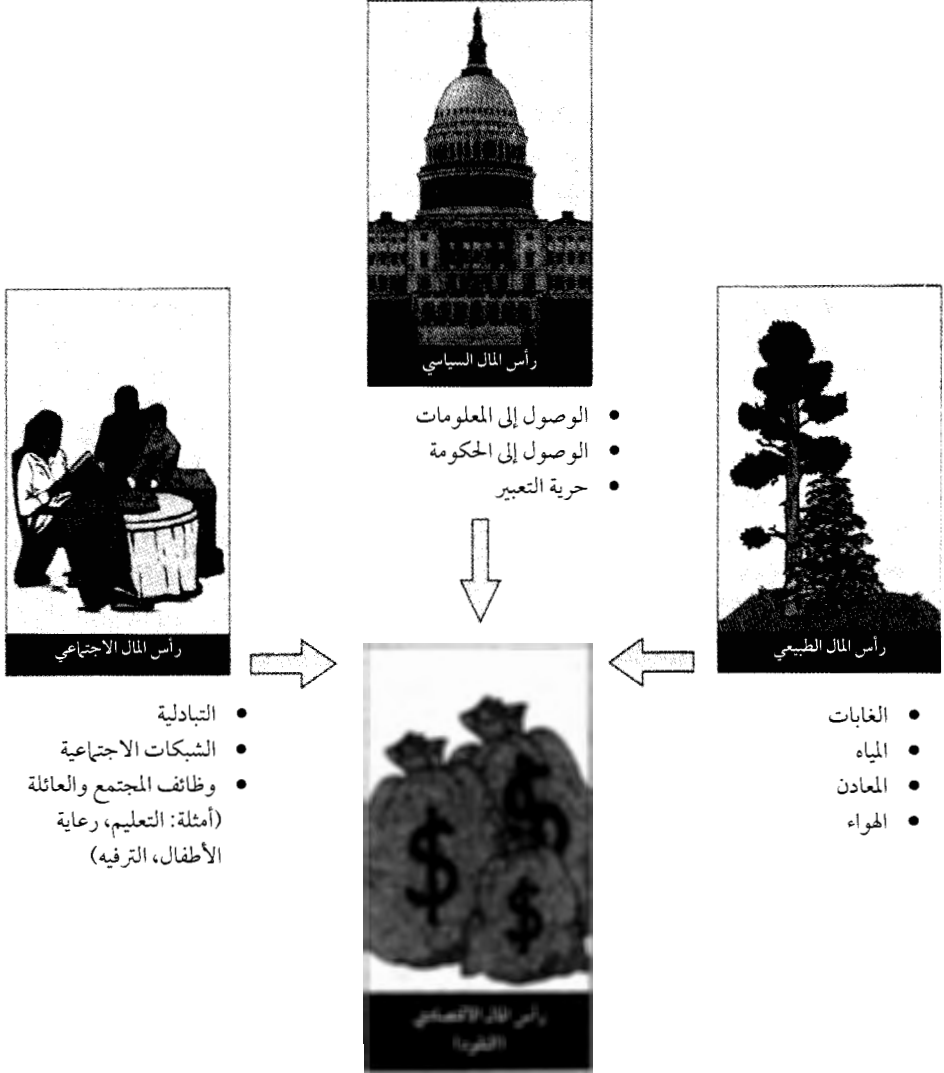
رأس المال السياسي

• الوصول إلى المعلومات
• الوصول إلى الحكومة
• حرية التعبير

رأس المال الاجتماعي

• التبادلية
• الشبكات الاجتماعية
• وظائف المجتمع والعائلة (أمثلة: التعليم، رعاية الأطفال، الترفيه)

رأس المال الطبيعي

• الغابات
• المياه
• المعادن
• الهواء

رأس المال الاقتصادي (النقود)